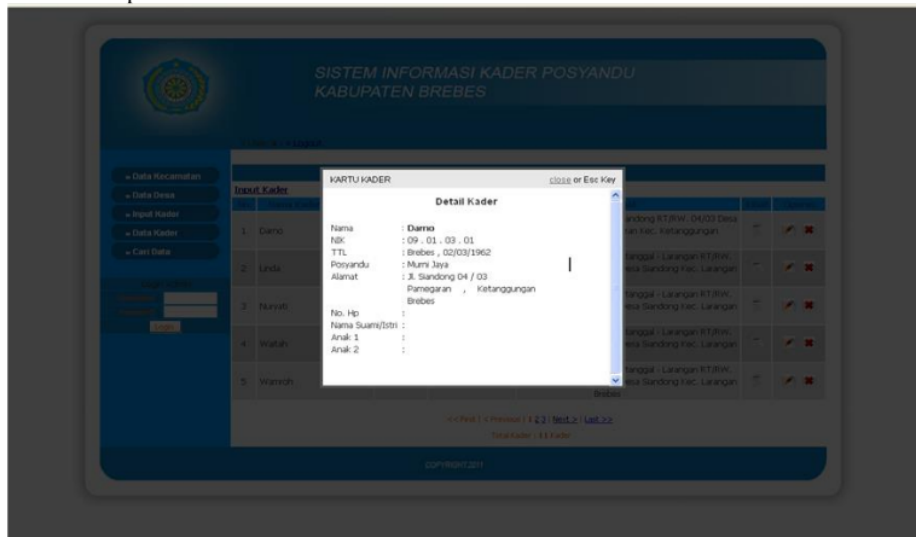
SISTEM INFORMASI KADER POSYANDU
KABUPATEN BREBES

» Data Kecamatan
» Data Desa
» Input Kader
» Data Kader
» Cari Data

Input Kader

| No | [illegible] | | | |
|---|---|---|---|---|
| 1 | Darno | andong RT/RW. 04/03 Desa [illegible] Kec. Ketanggungan | | |
| 2 | Linda | Tanggal - Larangan RT/RW. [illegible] Sandong Kec. Larangan | | |
| 3 | Nurvati | Tanggal - Larangan RT/RW. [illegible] Sandong Kec. Larangan | | |
| 4 | Watiah | Tanggal - Larangan RT/RW. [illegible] Sandong Kec. Larangan | | |
| 5 | Warroh | Tanggal - Larangan RT/RW. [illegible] Sandong Kec. Larangan | | |

Brebes

<< First | < Previous | 1 2 3 | Next > | Last >>
Total Kader : 11 Kader

COPYRIGHT 2011

KARTU KADER
close or Esc Key

Detail Kader

Nama : Darno
NIK : 09 . 01 . 03 . 01
TTL : Brebes , 02/03/1962
Posyandu : Murni Jaya
Alamat : Jl. Slandong 04 / 03 Pamegaran , Ketanggungan Brebes
No. Hp :
Nama Suami/Istri :
Anak 1 :
Anak 2 :